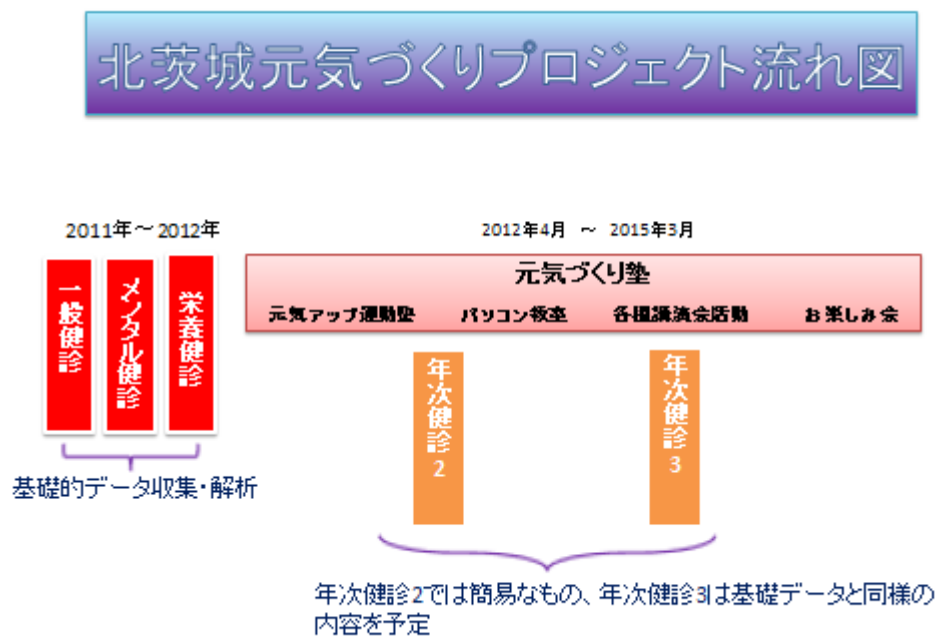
北茨城元気づくりプロジェクト流れ図

2011年～2012年

一般健診

メンタル健診

栄養健診

基礎的データ収集・解析

2012年4月 ～ 2015年3月

元気づくり塾

元気アップ運動塾　パソコン教室　各種講演会活動　お楽しみ会

年次健診2

年次健診3

年次健診2では簡易なもの、年次健診3は基礎データと同様の内容を予定